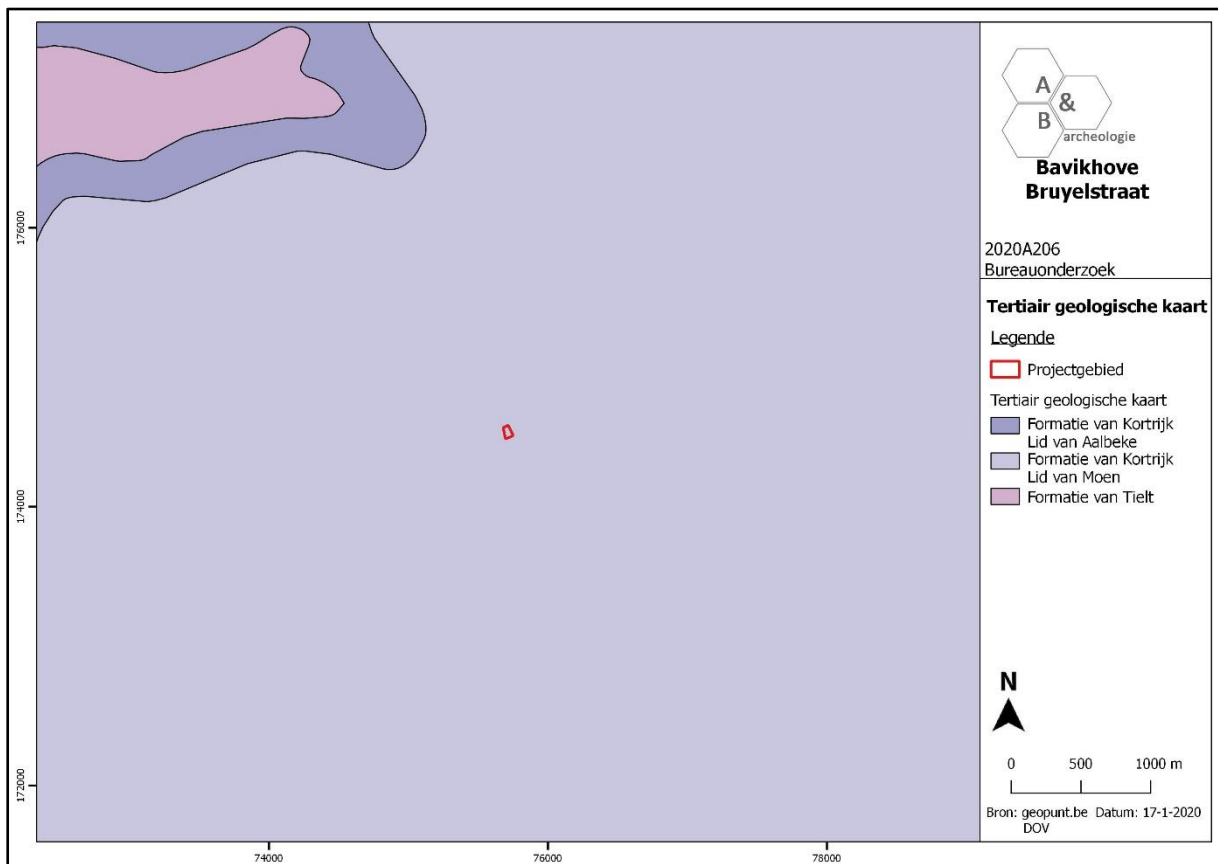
176000

174000

172000

74000

76000

78000

A
&
B
archeologie

Bavikhove
Bruyelstraat

2020A206
Bureauonderzoek

Tertiair geologische kaart

Legende

Projectgebied

Tertiair geologische kaart

Formatie van Kortrijk
Lid van Aalbeke

Formatie van Kortrijk
Lid van Moen

Formatie van Tielt

N

0 500 1000 m

Bron: geopunt.be Datum: 17-1-2020
DOV